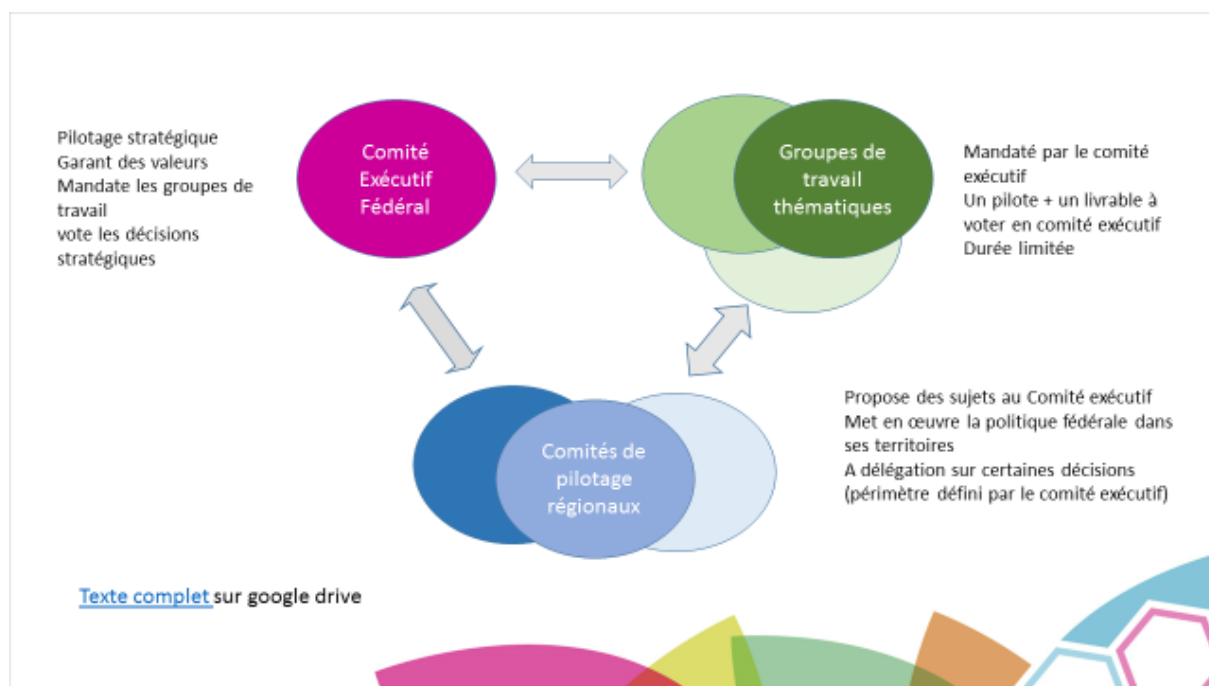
Pilotage stratégique
Garant des valeurs
Mandate les groupes de travail
vote les décisions stratégiques

Comité Exécutif Fédéral

Groupes de travail thématiques

Mandaté par le comité exécutif
Un pilote + un livrable à voter en comité exécutif
Durée limitée

Comités de pilotage régionaux

Propose des sujets au Comité exécutif
Met en œuvre la politique fédérale dans ses territoires
A délégation sur certaines décisions (périmètre défini par le comité exécutif)

Texte complet sur google drive